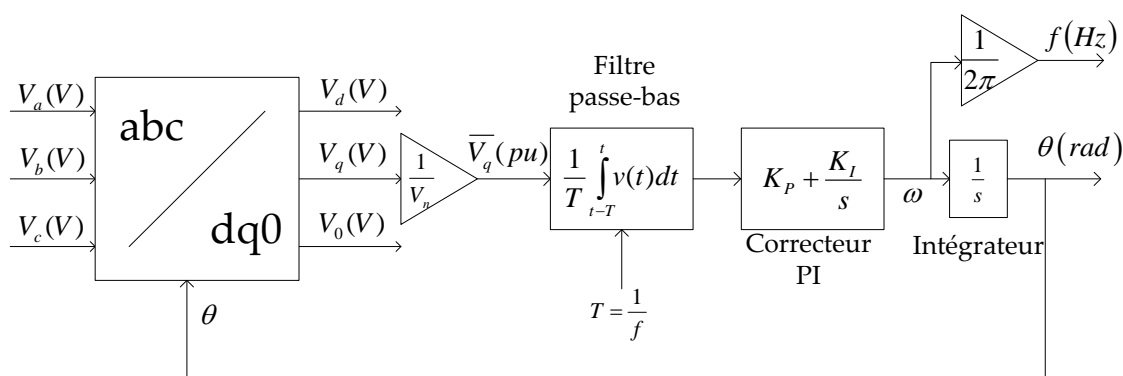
$V_a(V)$
$V_b(V)$
$V_c(V)$

abc

dq0

$\theta$

$V_d(V)$
$V_q(V)$
$V_0(V)$

$\frac{1}{V_n}$

$\overline{V_q}(pu)$

Filtre passe-bas

$\frac{1}{T}\int_{t-T}^{t} v(t)dt$

$T = \frac{1}{f}$

$K_P + \frac{K_I}{s}$

Correcteur PI

$\omega$

$\frac{1}{2\pi}$

$f(Hz)$

$\frac{1}{s}$

Intégrateur

$\theta(rad)$